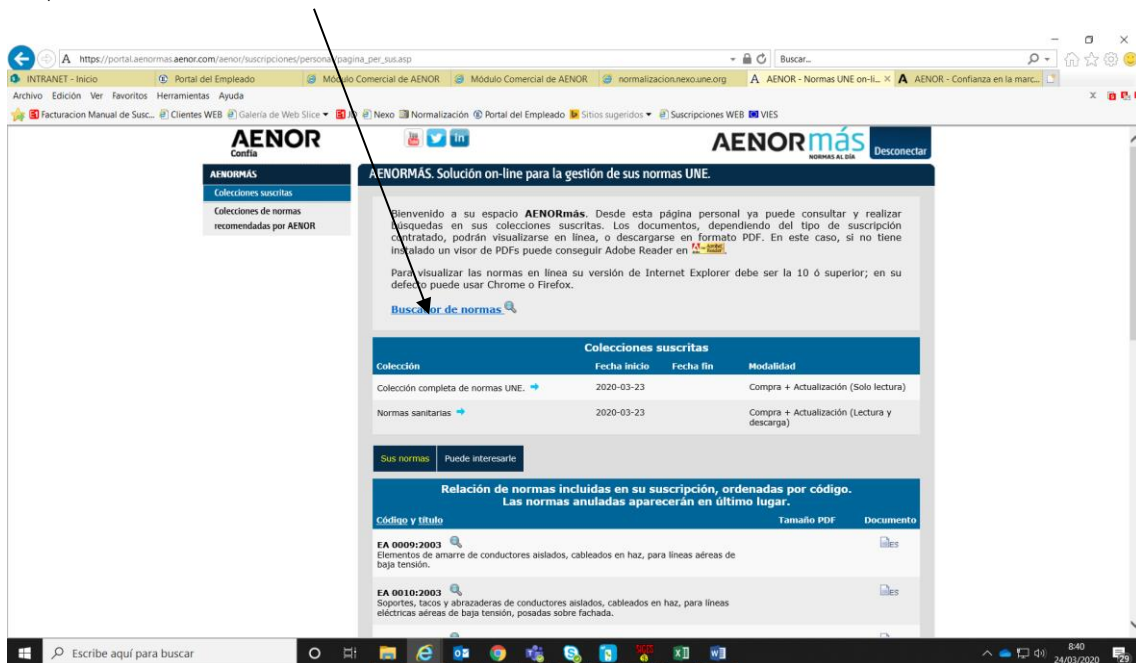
https://portal.aenormas.aenor.com/aenor/suscripciones/personal/pagina_per_sus.asp

Buscar...

INTRANET - Inicio | Portal del Empleado | Módulo Comercial de AENOR | Módulo Comercial de AENOR | normalizacion.nexo.une.org | AENOR - Normas UNE on-li... | AENOR - Confianza en la marc...

Archivo Edición Ver Favoritos Herramientas Ayuda

Facturacion Manual de Susc... Clientes WEB Galería de Web Slice Nexo Normalización Portal del Empleado Sitios sugeridos Suscripciones WEB VIES

AENOR Confía

AENORmás NORMAS AL DÍA

Desconectar

AENORMÁS
Colecciones suscritas
Colecciones de normas recomendadas por AENOR

AENORMÁS. Solución on-line para la gestión de sus normas UNE.

Bienvenido a su espacio AENORmás. Desde esta página personal ya puede consultar y realizar búsquedas en sus colecciones suscritas. Los documentos, dependiendo del tipo de suscripción contratado, podrán visualizarse en línea, o descargarse en formato PDF. En este caso, si no tiene instalado un visor de PDFs puede conseguir Adobe Reader en

Para visualizar las normas en línea su versión de Internet Explorer debe ser la 10 ó superior; en su defecto puede usar Chrome o Firefox.

Buscador de normas

Colecciones suscritas

| Colección | Fecha inicio | Fecha fin | Modalidad |
|---|---|---|---|
| Colección completa de normas UNE. | 2020-03-23 | | Compra + Actualización (Solo lectura) |
| Normas sanitarias | 2020-03-23 | | Compra + Actualización (Lectura y descarga) |

Sus normas | Puede interesarle

Relación de normas incluidas en su suscripción, ordenadas por código. Las normas anuladas aparecerán en último lugar.

| Código y título | Tamaño PDF | Documento |
|---|---|---|
| EA 0009:2003 Elementos de amarre de conductores aislados, cableados en haz, para líneas aéreas de baja tensión. | | ES |
| EA 0010:2003 Soportes, tacos y abrazaderas de conductores aislados, cableados en haz, para líneas eléctricas aéreas de baja tensión, posadas sobre fachada. | | ES |

Escribe aquí para buscar

8:40
24/03/2020